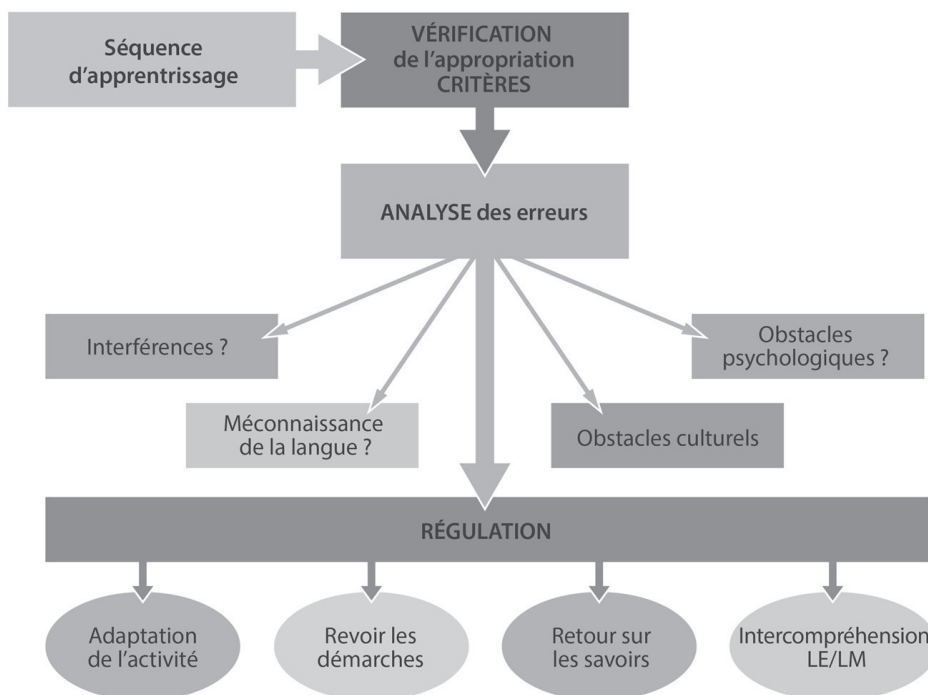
Séquence d'apprentrissage

VÉRIFICATION de l'appropriation CRITÈRES

ANALYSE des erreurs

Interférences ?

Méconnaissance de la langue ?

Obstacles culturels

Obstacles psychologiques ?

RÉGULATION

Adaptation de l'activité

Revoir les démarches

Retour sur les savoirs

Intercompréhension LE/LM